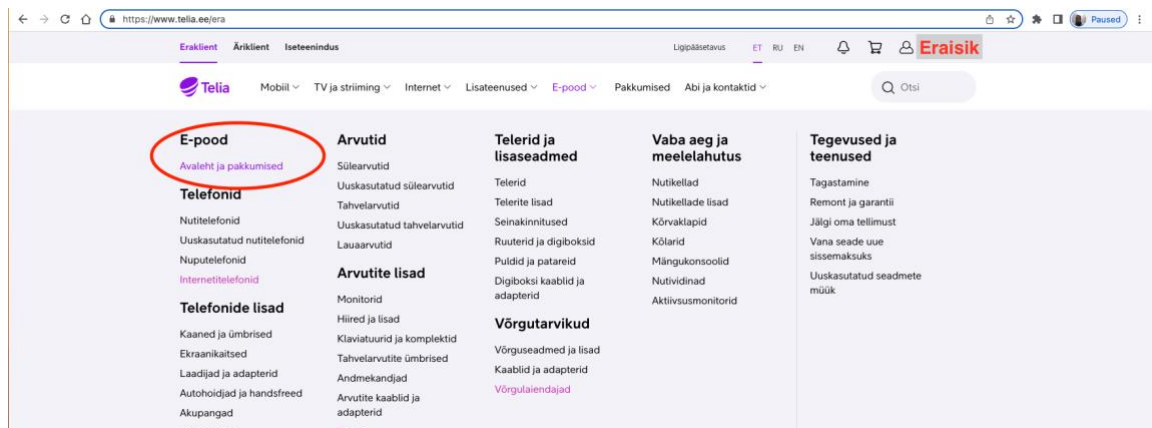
https://www.telia.ee/era

Paused

Eraklient Äriklient Iseteenindus

Ligipääsetavus ET RU EN

Eraisik

Telia

Mobiil TV ja striiming Internet Lisateenused E-pood Pakkumised Abi ja kontaktid

Otsi

E-pood

Avaleht ja pakkumised

Telefonid

Nutitelefonid

Uuskasutatud nutitelefonid

Nuputelefonid

Internetitelefonid

Telefonide lisad

Kaaned ja ümbrised

Ekraanikaitsed

Laadijad ja adapterid

Autohoidjad ja handsfreed

Akupangad

Arvutid

Sülearvutid

Uuskasutatud sülearvutid

Tahvelarvutid

Uuskasutatud tahvelarvutid

Lauaarvutid

Arvutite lisad

Monitorid

Hiired ja lisad

Klaviatuurid ja komplektid

Tahvelarvutite ümbrised

Andmekandjad

Arvutite kaablid ja adapterid

Telerid ja lisaseadmed

Telerid

Telerite lisad

Seinakinnitused

Ruuterid ja digiboksid

Puldid ja patareid

Digiboksi kaablid ja adapterid

Võrgutarvikud

Võrguseadmed ja lisad

Kaablid ja adapterid

Võrgulaiendajad

Vaba aeg ja meelelahutus

Nutikellad

Nutikellade lisad

Kõrvaklapid

Kõlarid

Mängukonsoolid

Nutividinad

Aktiivsusmonitorid

Tegevused ja teenused

Tagastamine

Remont ja garantii

Jälgi oma tellimust

Vana seade uue sissemaksuks

Uuskasutatud seadmete müük